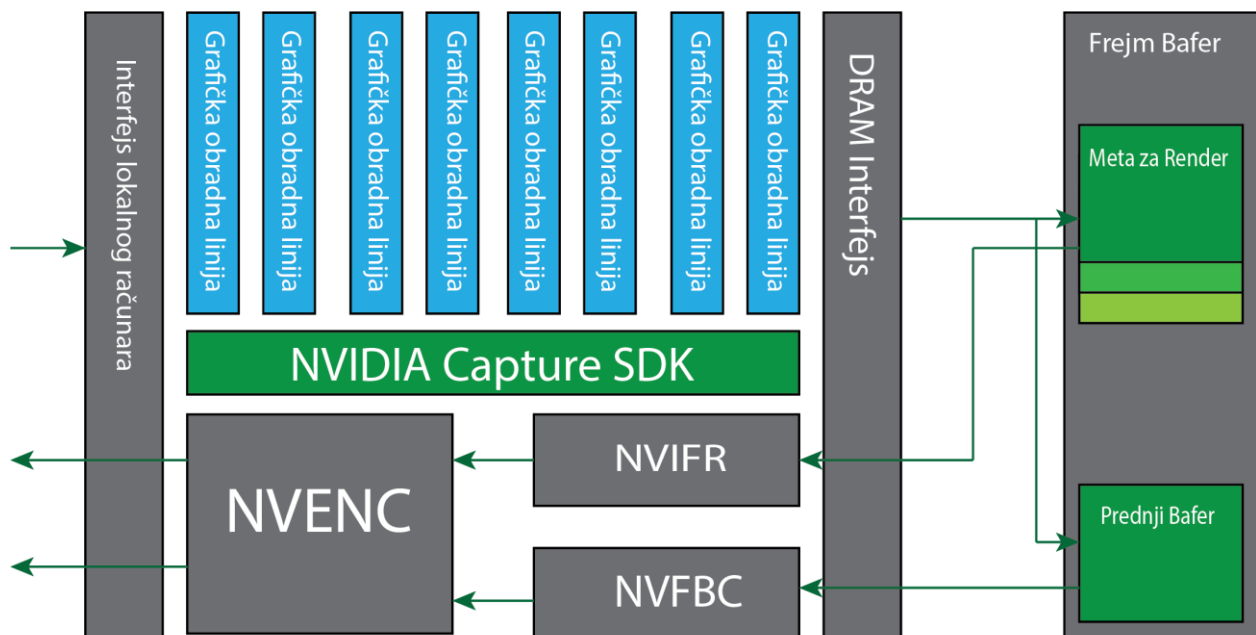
Interfejs lokalnog računara

Grafička obradna linija

Grafička obradna linija

Grafička obradna linija

Grafička obradna linija

Grafička obradna linija

Grafička obradna linija

Grafička obradna linija

Grafička obradna linija

DRAM Interfejs

Frejm Bafer

Meta za Render

NVIDIA Capture SDK

NVENC

NVIFR

NVFBC

Prednji Bafer